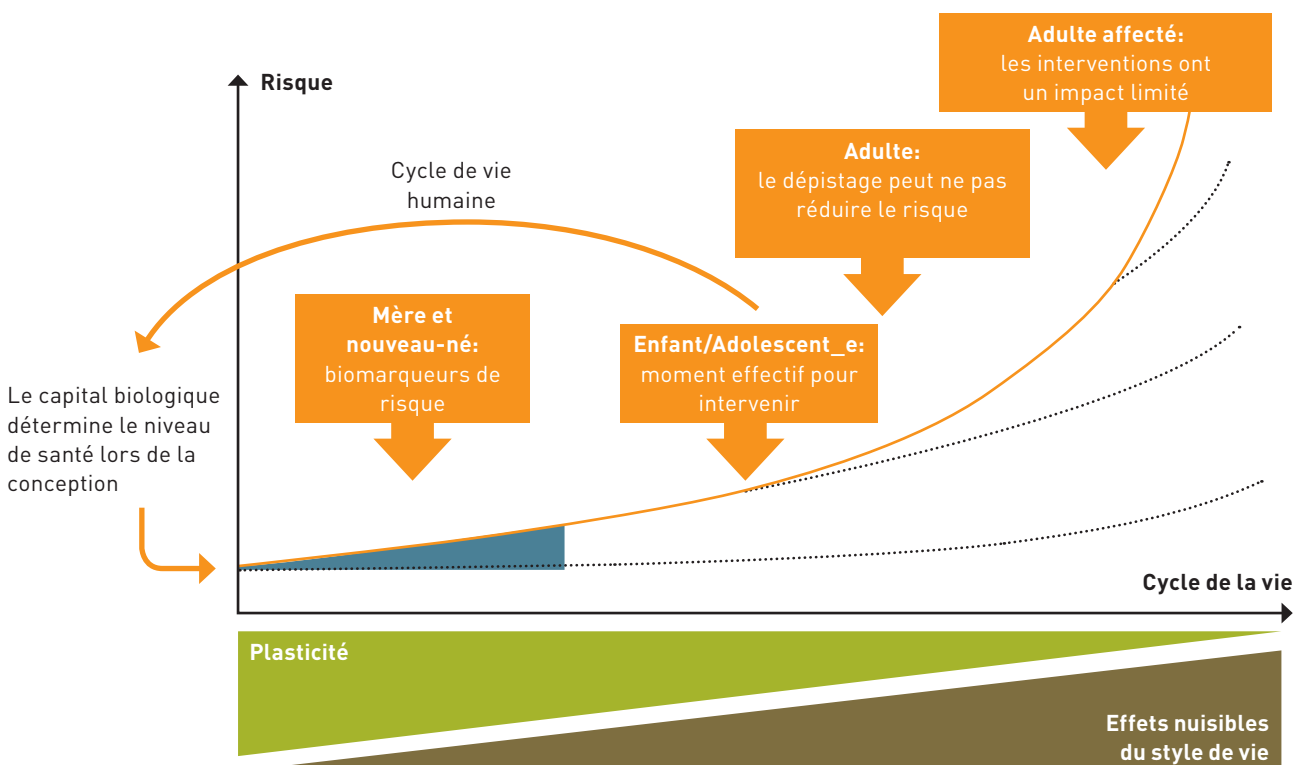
Adulte affecté:
les interventions ont un impact limité

Risque

Adulte:
le dépistage peut ne pas réduire le risque

Cycle de vie humaine

Mère et nouveau-né:
biomarqueurs de risque

Enfant/Adolescent_e:
moment effectif pour intervenir

Le capital biologique détermine le niveau de santé lors de la conception

Cycle de la vie

Plasticité

Effets nuisibles du style de vie